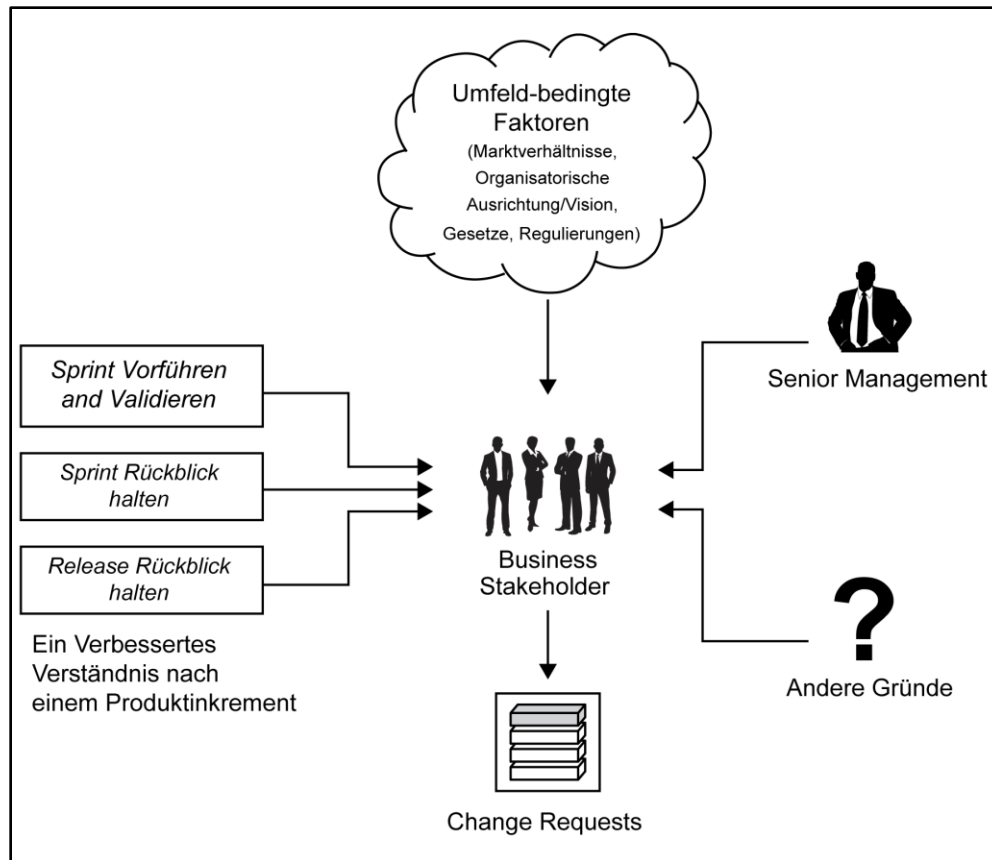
Umfeld-bedingte Faktoren
(Marktverhältnisse, Organisatorische Ausrichtung/Vision, Gesetze, Regulierungen)

Sprint Vorführen and Validieren

Sprint Rückblick halten

Release Rückblick halten

Ein Verbessertes Verständnis nach einem Produktinkrement

Senior Management

Business Stakeholder

?

Andere Gründe

Change Requests